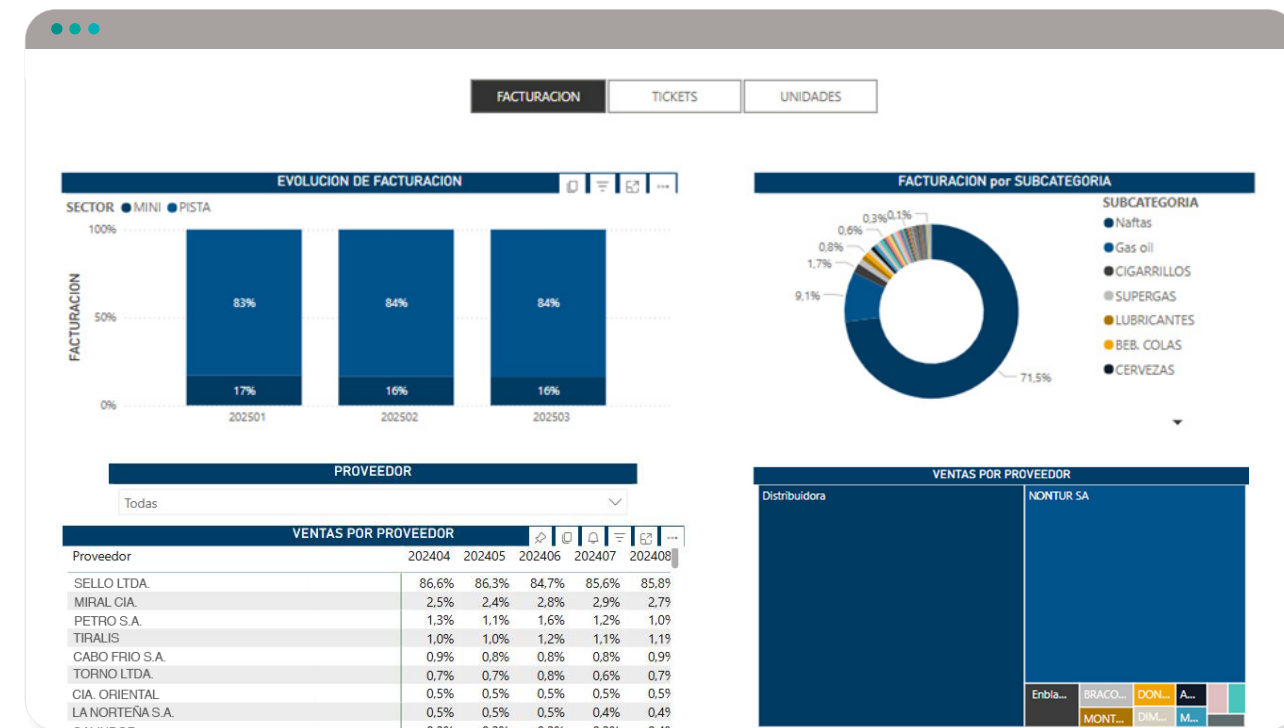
FACTURACION TICKETS UNIDADES

EVOLUCION DE FACTURACION

SECTOR ● MINI ● PISTA

100%
50%
0%
FACTURACION

| | 202501 | 202502 | 202503 |
|---|---|---|---|
| | 83% | 84% | 84% |
| | 17% | 16% | 16% |

FACTURACION por SUBCATEGORIA

0,3% 0,1%
0,6%
0,8%
1,7%
9,1%
71,5%

SUBCATEGORIA
Naftas
Gas oil
CIGARRILLOS
SUPERGAS
LUBRICANTES
BEB. COLAS
CERVEZAS

PROVEEDOR
Todas

VENTAS POR PROVEEDOR

| Proveedor | 202404 | 202405 | 202406 | 202407 | 202408 |
|---|---|---|---|---|---|
| SELLO LTDA. | 86,6% | 86,3% | 84,7% | 85,6% | 85,8 |
| MIRAL CIA. | 2,5% | 2,4% | 2,8% | 2,9% | 2,79 |
| PETRO S.A. | 1,3% | 1,1% | 1,6% | 1,2% | 1,09 |
| TIRALIS | 1,0% | 1,0% | 1,2% | 1,1% | 1,19 |
| CABO FRIO S.A. | 0,9% | 0,8% | 0,8% | 0,8% | 0,99 |
| TORNO LTDA. | 0,7% | 0,7% | 0,8% | 0,6% | 0,79 |
| CIA. ORIENTAL | 0,5% | 0,5% | 0,5% | 0,5% | 0,59 |
| LA NORTEÑA S.A. | 0,5% | 0,5% | 0,5% | 0,4% | 0,49 |

VENTAS POR PROVEEDOR

Distribuidora
NONTUR SA
Enbla...
BRACO...
DON...
A...
MONT...
DIM...
M...